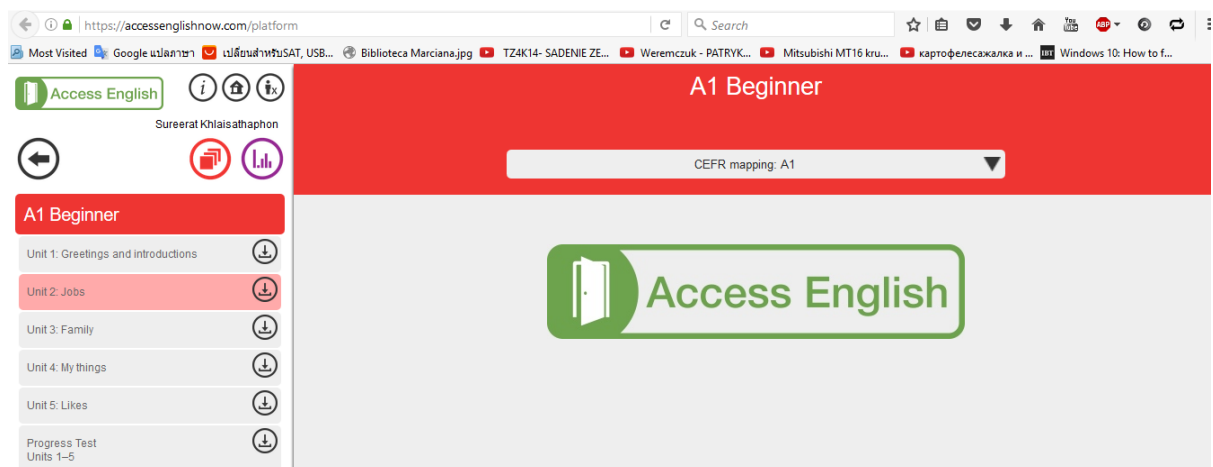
https://accessenglishnow.com/platform
Search
Most Visited Google แปลภาษา เปลี่ยนสำหรับSAT, USB... Biblioteca Marciana.jpg TZ4K14- SADENIE ZE... Weremczuk - PATRYK... Mitsubishi MT16 kru... картофелесажалка и ... Windows 10: How to f...

Access English
Sureerat Khlaisathaphon

A1 Beginner
Unit 1: Greetings and introductions
Unit 2: Jobs
Unit 3: Family
Unit 4: My things
Unit 5: Likes
Progress Test
Units 1–5

A1 Beginner
CEFR mapping: A1

Access English